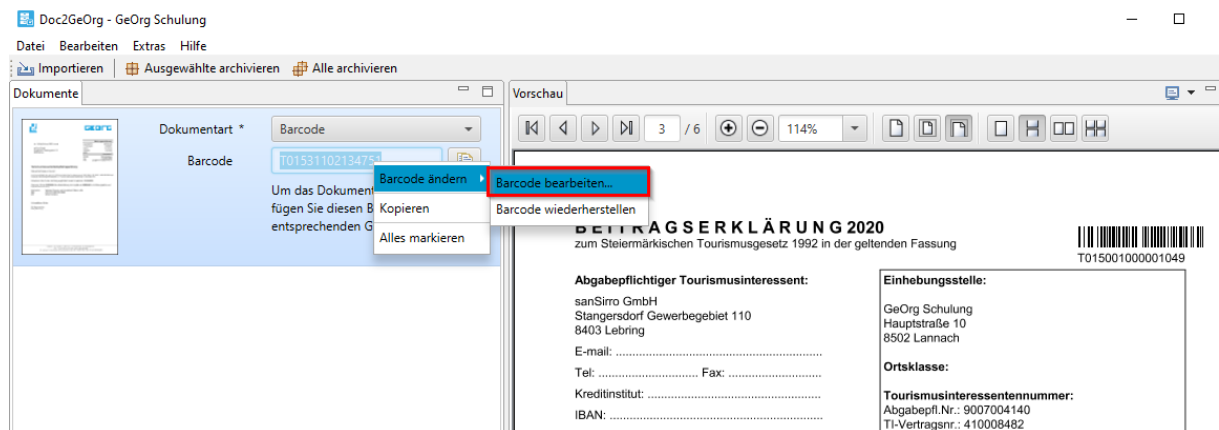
Doc2GeOrg - GeOrg Schulung

Datei Bearbeiten Extras Hilfe

Importieren | Ausgewählte archivieren | Alle archivieren

Dokumente

Dokumentart * Barcode

Barcode T01531102134751

Um das Dokument
fügen Sie diesen B
entsprechenden G

Barcode ändern
Kopieren
Alles markieren

Barcode bearbeiten...
Barcode wiederherstellen

Vorschau

3 / 6 114%

BEITRAGSERKLÄRUNG 2020
zum Steiermärkischen Tourismusgesetz 1992 in der geltenden Fassung

T015001000001049

Abgabepflichtiger Tourismusinteressent:
sanSirro GmbH
Stangersdorf Gewerbegebiet 110
8403 Lebring

E-mail: ..................................................
Tel: .............................. Fax: ..............................
Kreditinstitut: ..................................................
IBAN: ..................................................

Einhebungsstelle:
GeOrg Schulung
Hauptstraße 10
8502 Lannach

Ortsklasse:

Tourismusinteressentennummer:
Abgabepfl.Nr.: 9007004140
TI-Vertragsnr.: 410008482